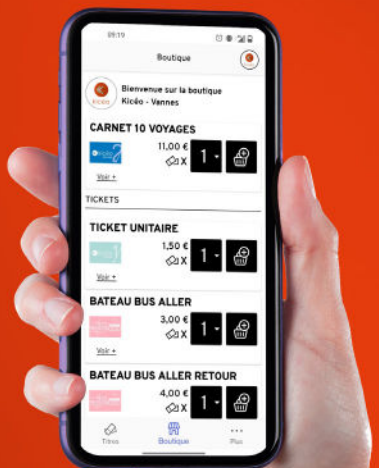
09:19

Boutique

kicéo

Bienvenue sur la boutique Kicéo - Vannes

CARNET 10 VOYAGES

11,00 €

X

1

Voir +

TICKETS

TICKET UNITAIRE

1,50 €

X

1

Voir +

BATEAU BUS ALLER

3,00 €

X

1

Voir +

BATEAU BUS ALLER RETOUR

4,00 €

X

1

Titres

Boutique

Plus